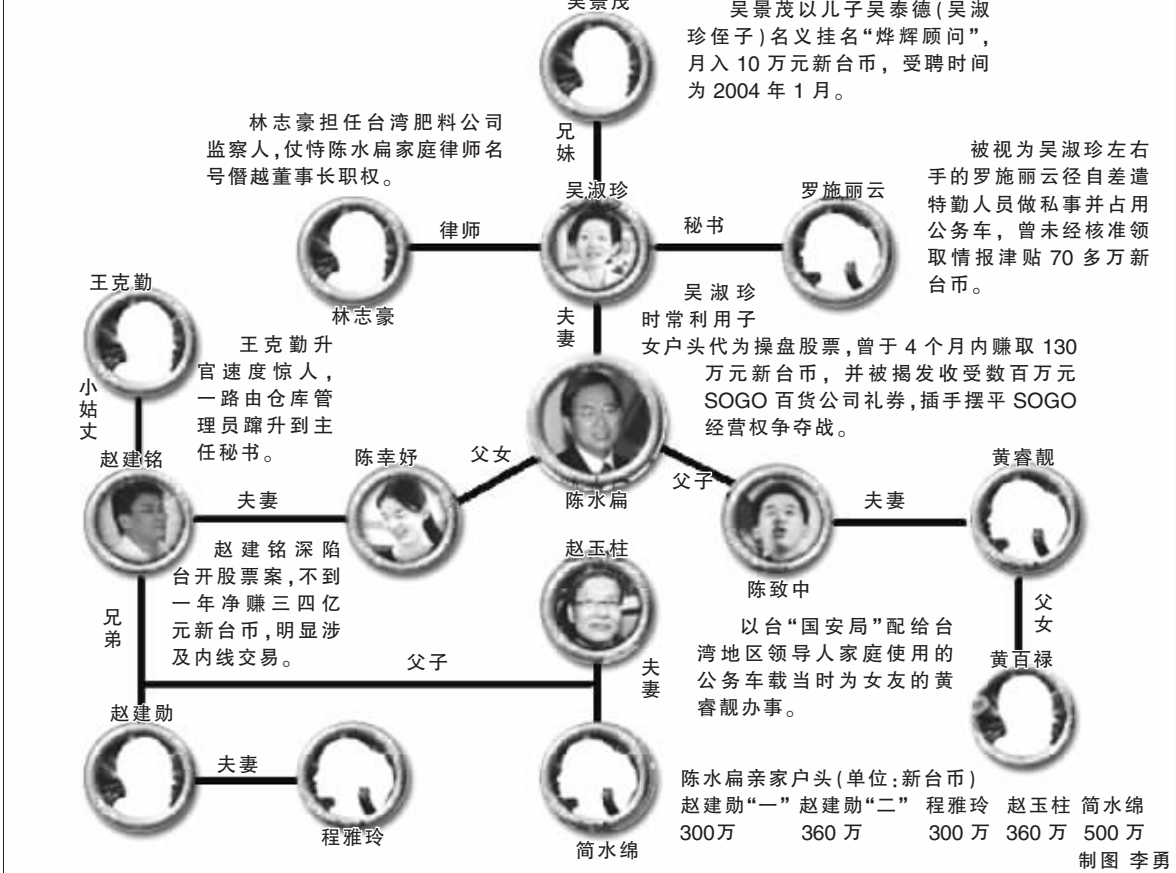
吴景茂

吴景茂以儿子吴泰德(吴淑珍侄子)名义挂名"烨辉顾问",月入 10 万元新台币,受聘时间为 2004 年 1 月。

兄妹

林志豪担任台湾肥料公司监察人,仗恃陈水扁家庭律师名号僭越董事长职权。

被视为吴淑珍左右手的罗施丽云径自差遣特勤人员做私事并占用公务车,曾未经核准领取情报津贴 70 多万新台币。

吴淑珍

律师

秘书

罗施丽云

林志豪

王克勤

吴淑珍时常利用子女户头代为操盘股票,曾于 4 个月内赚取 130 万元新台币,并被揭发收受数百万元 SOGO 百货公司礼券,插手摆平 SOGO 经营权争夺战。

夫妻

王克勤升官速度惊人,一路由仓库管理员蹿升到主任秘书。

小姑丈

赵建铭

陈幸妤

父女

陈水扁

父子

黄睿靓

夫妻

夫妻

赵建铭深陷台开股票案,不到一年净赚三四亿元新台币,明显涉及内线交易。

赵玉柱

陈致中

父女

兄弟

以台"国安局"配给台湾地区领导人家庭使用的公务车载当时为女友的黄睿靓办事。

黄百禄

父子

夫妻

赵建勋

夫妻

程雅玲

简水绵

陈水扁亲家户头(单位:新台币)

| 赵建勋"一" | 赵建勋"二" | 程雅玲 | 赵玉柱 | 简水绵 |
|---|---|---|---|---|
| 300万 | 360 万 | 300 万 | 360 万 | 500 万 |

制图 李勇